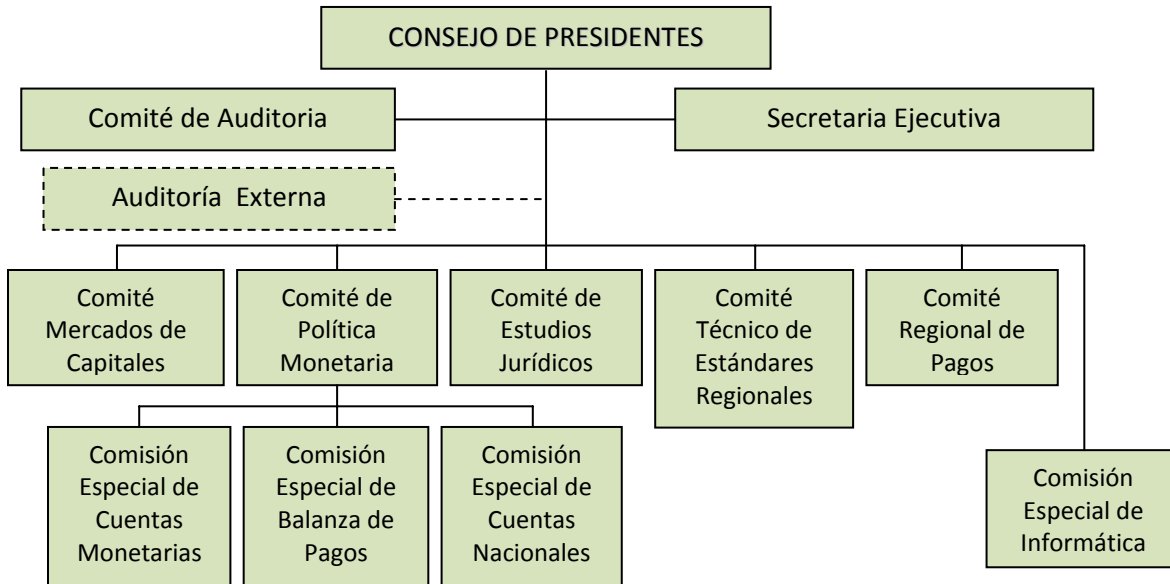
CONSEJO DE PRESIDENTES

Comité de Auditoria

Secretaria Ejecutiva

Auditoría Externa

Comité Mercados de Capitales

Comité de Política Monetaria

Comité de Estudios Jurídicos

Comité Técnico de Estándares Regionales

Comité Regional de Pagos

Comisión Especial de Cuentas Monetarias

Comisión Especial de Balanza de Pagos

Comisión Especial de Cuentas Nacionales

Comisión Especial de Informática